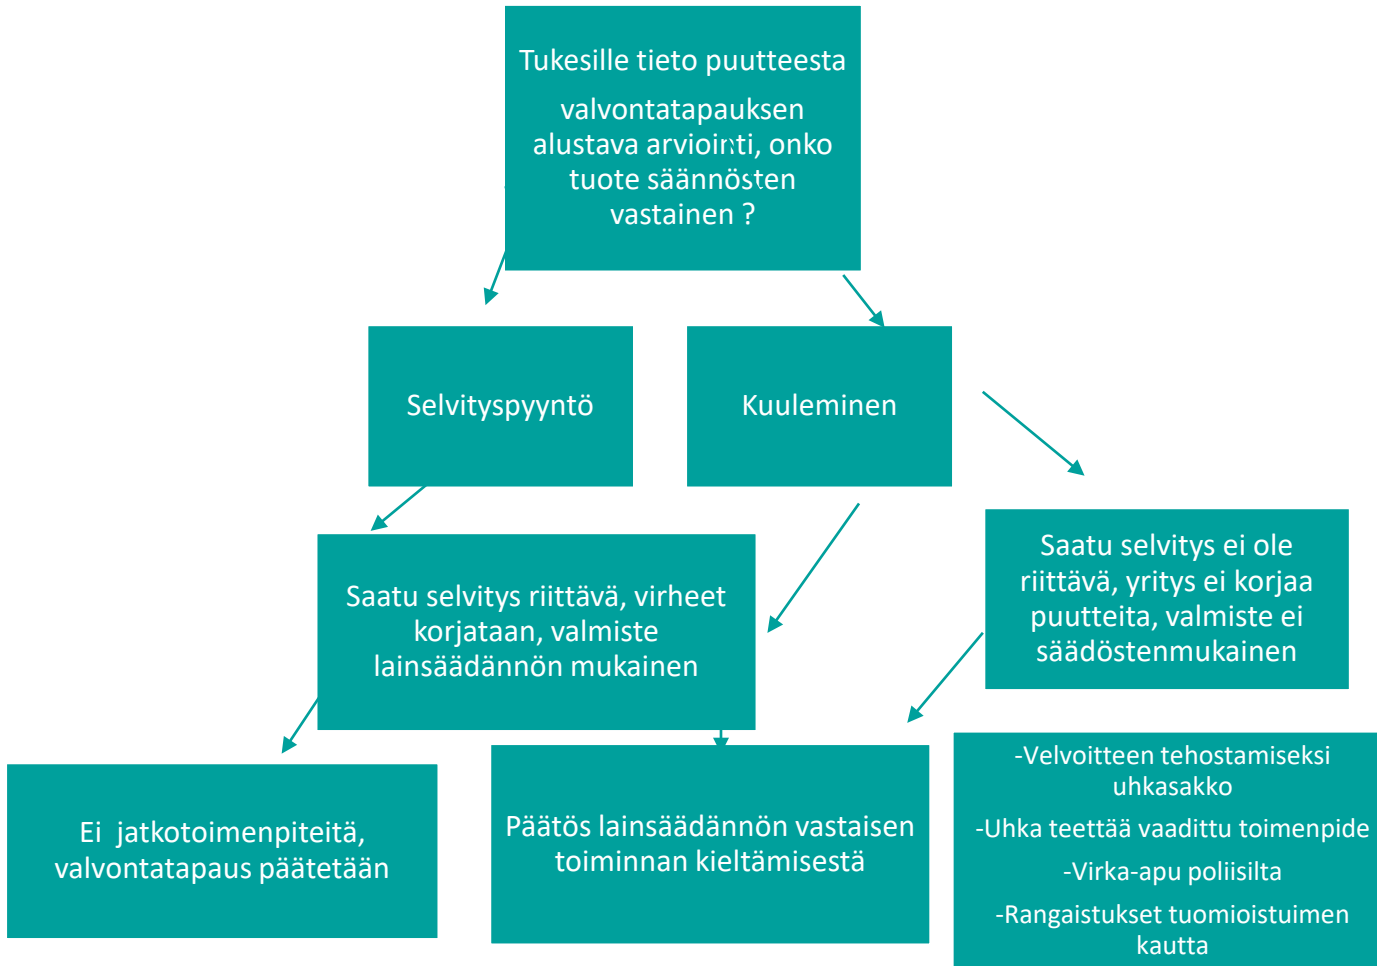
Tukesille tieto puutteesta

valvontatapauksen alustava arviointi, onko tuote säännösten vastainen ?

Selvityspyyntö

Kuuleminen

Saatu selvitys riittävä, virheet korjataan, valmiste lainsäädännön mukainen

Saatu selvitys ei ole riittävä, yritys ei korjaa puutteita, valmiste ei säädöstenmukainen

Ei jatkotoimenpiteitä, valvontatapaus päätetään

Päätös lainsäädännön vastaisen toiminnan kieltämisestä

-Velvoitteen tehostamiseksi uhkasakko

-Uhka teettää vaadittu toimenpide

-Virka-apu poliisilta

-Rangaistukset tuomioistuimen kautta